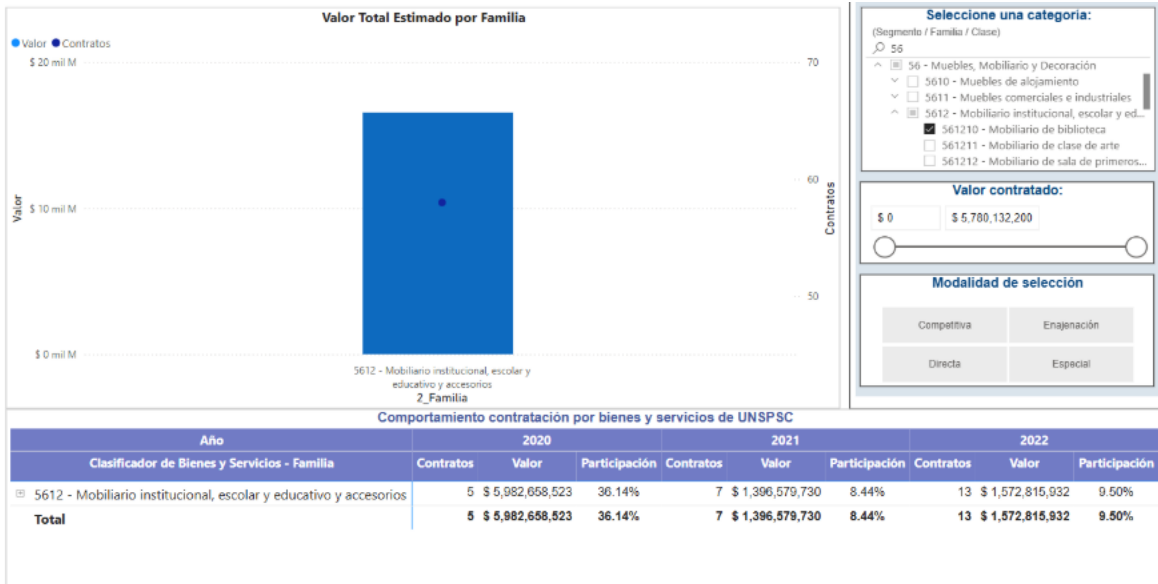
Valor Total Estimado por Familia

Valor Contratos

$ 20 mil M
$ 10 mil M
$ 0 mil M

Valor

70
60
50

Contratos

5612 - Mobiliario institucional, escolar y educativo y accesorios
2_Familia

Seleccione una categoria:
(Segmento / Familia / Clase)
56
56 - Muebles, Mobiliario y Decoración
5610 - Muebles de alojamiento
5611 - Muebles comerciales e industriales
5612 - Mobiliario institucional, escolar y ed...
561210 - Mobiliario de biblioteca
561211 - Mobiliario de clase de arte
561212 - Mobiliario de sala de primeros...

Valor contratado:
$ 0
$ 5,780,132,200

Modalidad de selección
Competitiva
Enajenación
Directa
Especial

Comportamiento contratación por bienes y servicios de UNSPSC

| Año | 2020 | | | 2021 | | | 2022 | | |
|---|---|---|---|---|---|---|---|---|---|
| Clasificador de Bienes y Servicios - Familia | Contratos | Valor | Participación | Contratos | Valor | Participación | Contratos | Valor | Participación |
| 5612 - Mobiliario institucional, escolar y educativo y accesorios | 5 | $ 5,982,658,523 | 36.14% | 7 | $ 1,396,579,730 | 8.44% | 13 | $ 1,572,815,932 | 9.50% |
| Total | 5 | $ 5,982,658,523 | 36.14% | 7 | $ 1,396,579,730 | 8.44% | 13 | $ 1,572,815,932 | 9.50% |